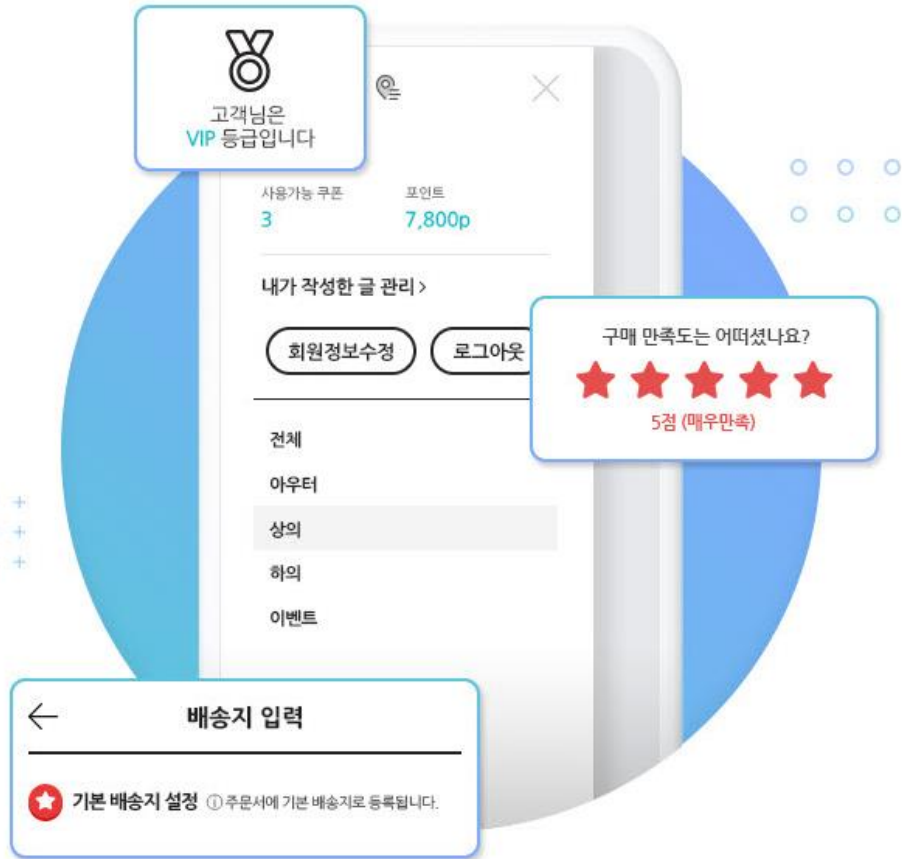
고객님은
VIP 등급입니다

사용가능 쿠폰
3

포인트
7,800p

내가 작성한 글 관리 >

회원정보수정

로그아웃

구매 만족도는 어떠셨나요?

5점 (매우만족)

전체

아우터

상의

하의

이벤트

배송지 입력

기본 배송지 설정 ⓘ 주문서에 기본 배송지로 등록됩니다.